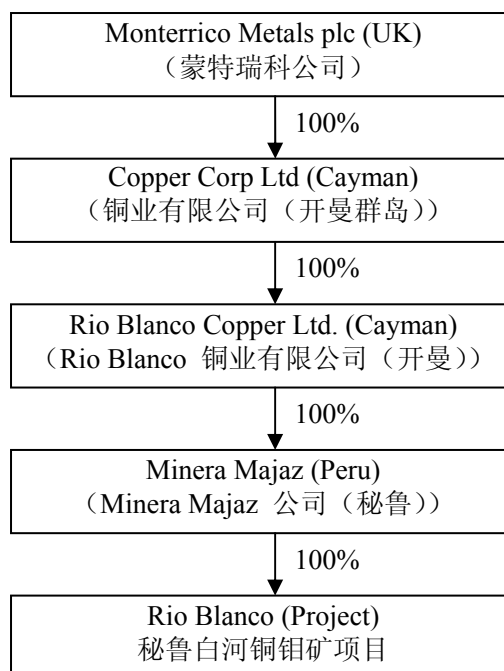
Monterrico Metals plc (UK)
（蒙特瑞科公司）

100%

Copper Corp Ltd (Cayman)
（铜业有限公司（开曼群岛））

100%

Rio Blanco Copper Ltd. (Cayman)
（Rio Blanco 铜业有限公司（开曼））

100%

Minera Majaz (Peru)
（Minera Majaz 公司（秘鲁））

100%

Rio Blanco (Project)
秘鲁白河铜钼矿项目